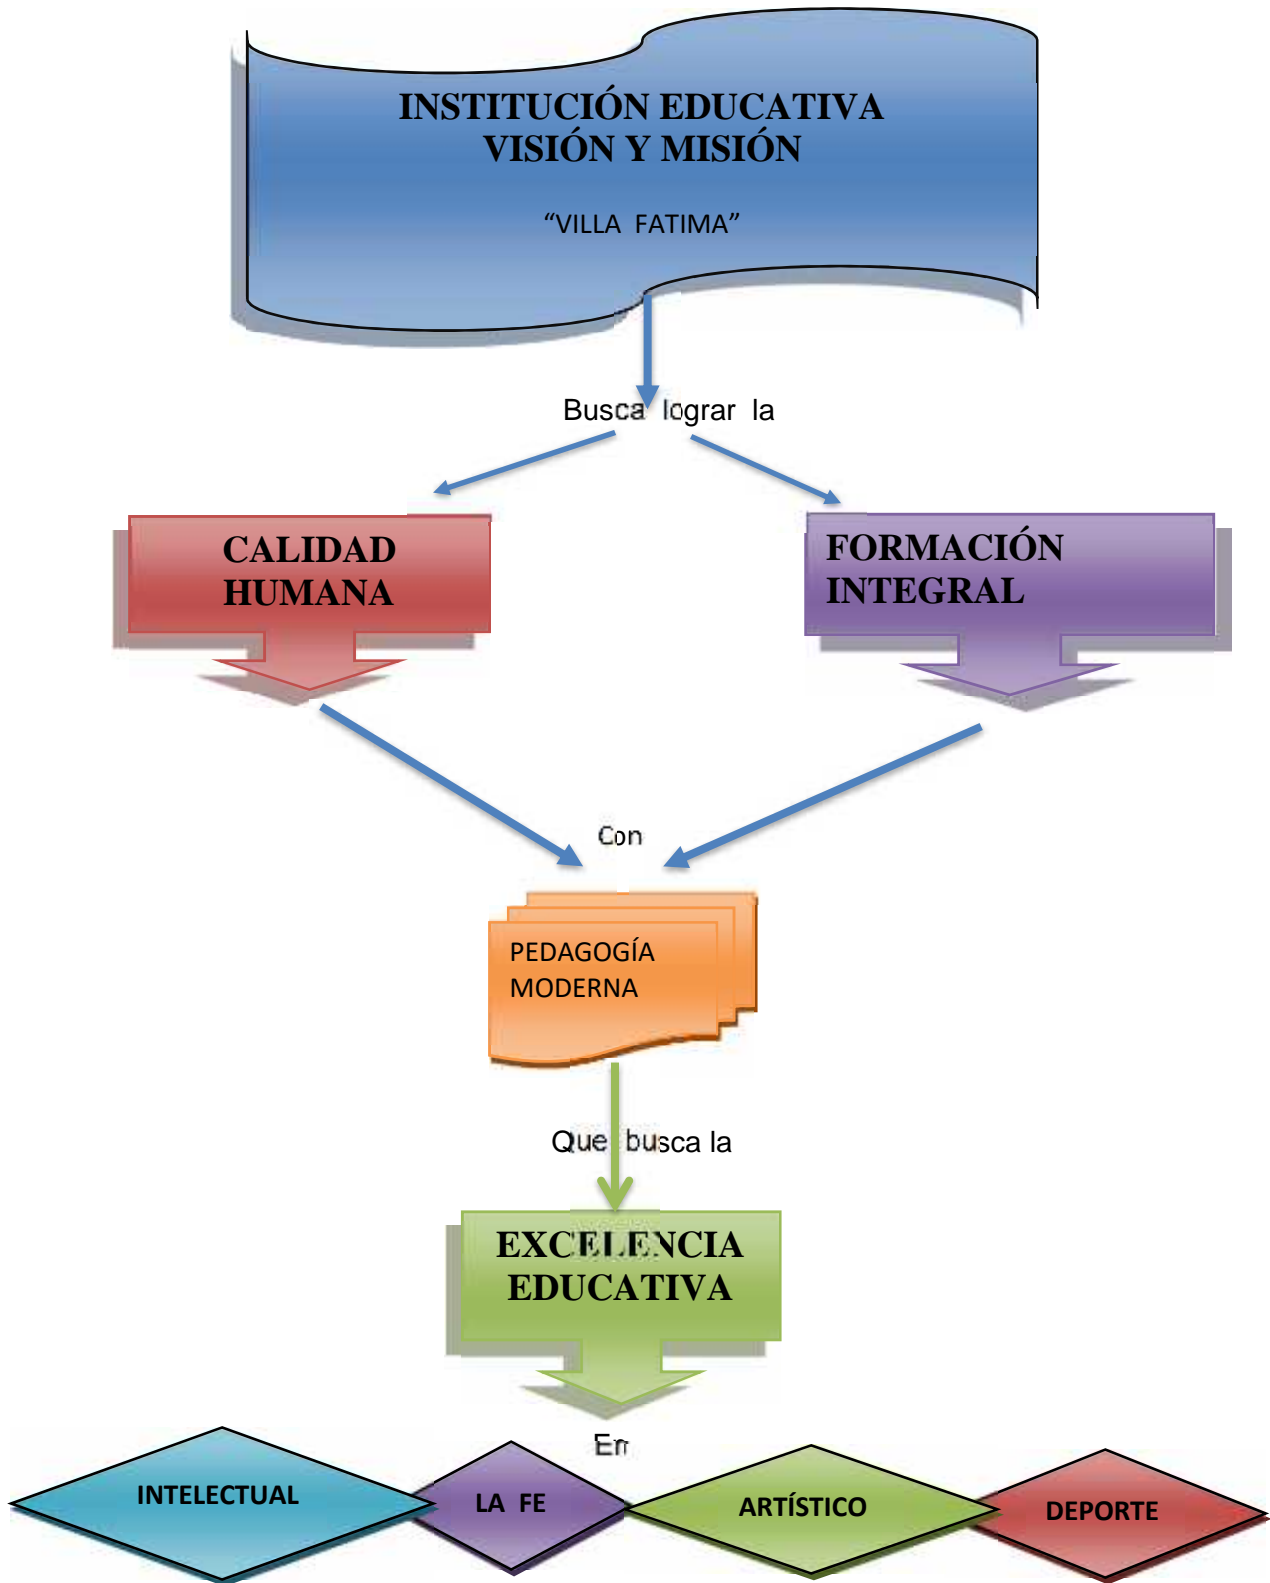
INSTITUCIÓN EDUCATIVA
VISIÓN Y MISIÓN

"VILLA FATIMA"

Busca lograr la

CALIDAD HUMANA

FORMACIÓN INTEGRAL

Con

PEDAGOGÍA MODERNA

Que busca la

EXCELENCIA EDUCATIVA

En

INTELECTUAL

LA FE

ARTÍSTICO

DEPORTE